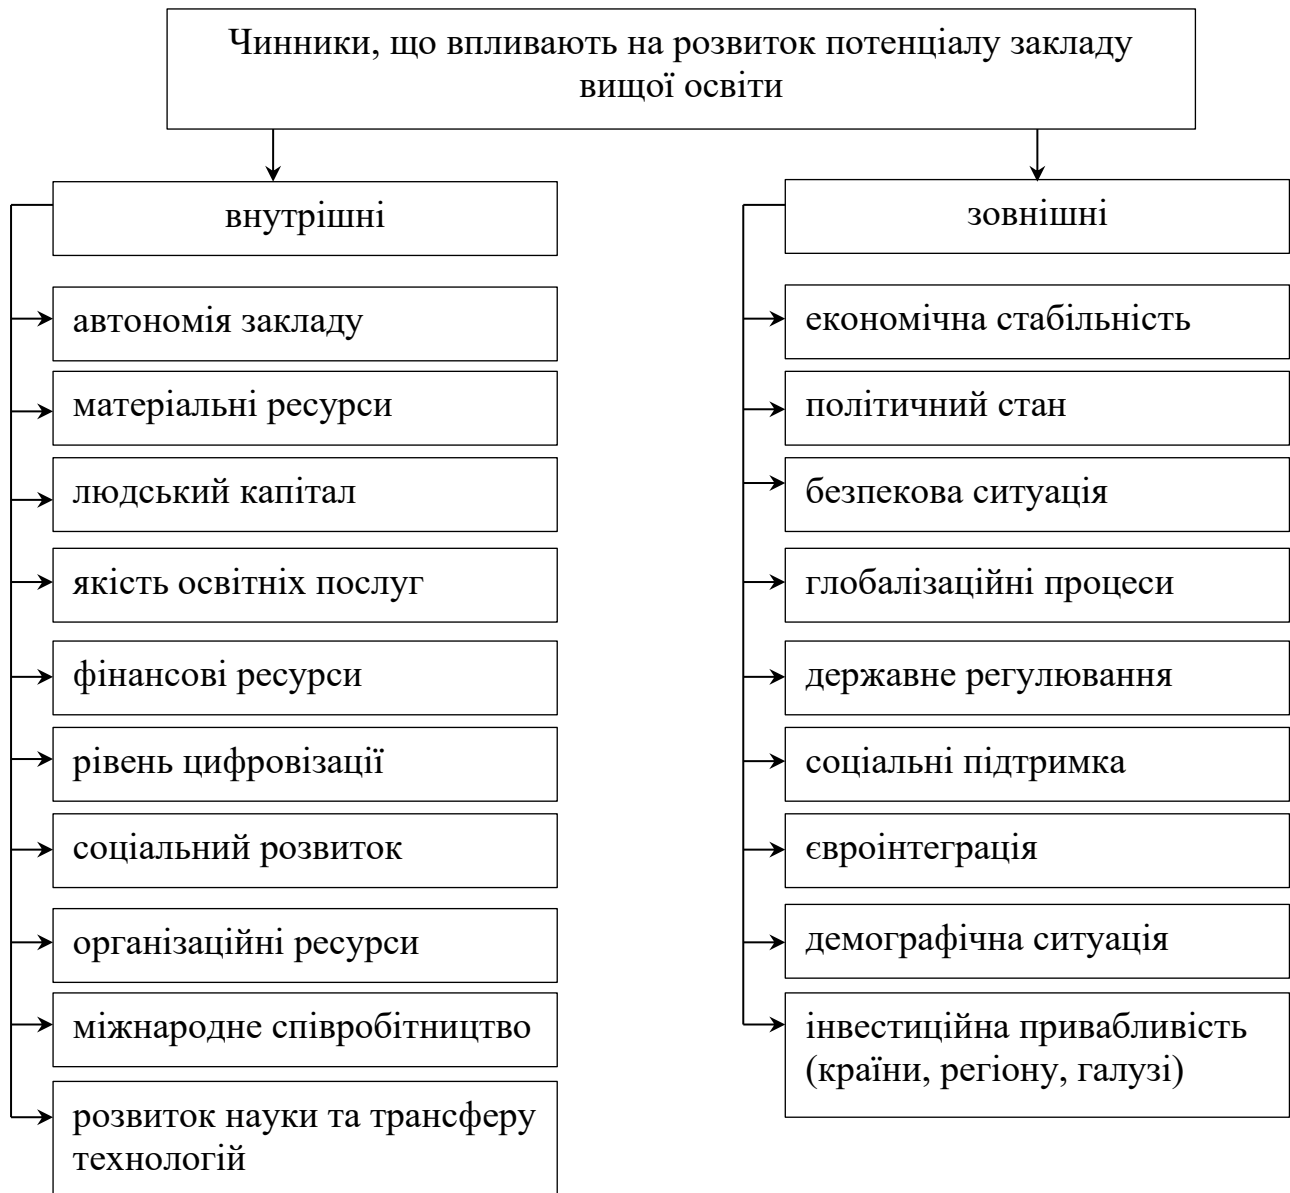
Чинники, що впливають на розвиток потенціалу закладу вищої освіти

внутрішні

автономія закладу

матеріальні ресурси

людський капітал

якість освітніх послуг

фінансові ресурси

рівень цифровізації

соціальний розвиток

організаційні ресурси

міжнародне співробітництво

розвиток науки та трансферу технологій

зовнішні

економічна стабільність

політичний стан

безпекова ситуація

глобалізаційні процеси

державне регулювання

соціальні підтримка

євроінтеграція

демографічна ситуація

інвестиційна привабливість (країни, регіону, галузі)